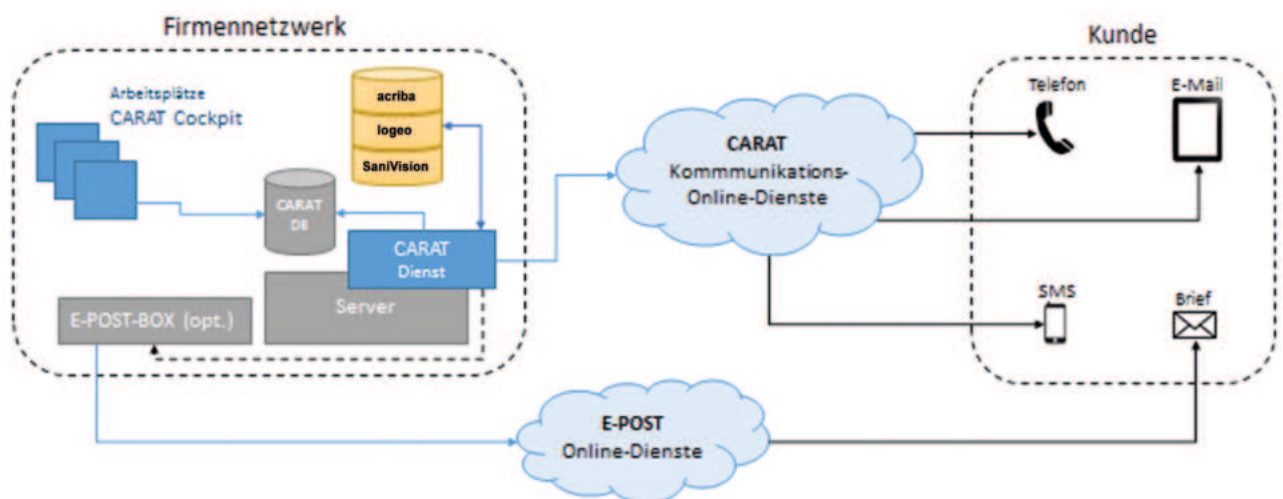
Firmennetzwerk

Arbeitsplätze
CARAT Cockpit

acriba
logeo
SaniVision

CARAT
DB

CARAT
Dienst

Server

E-POST-BOX (opt.)

CARAT
Kommmunikations-
Online-Dienste

Kunde

Telefon

E-Mail

SMS

Brief

E-POST
Online-Dienste